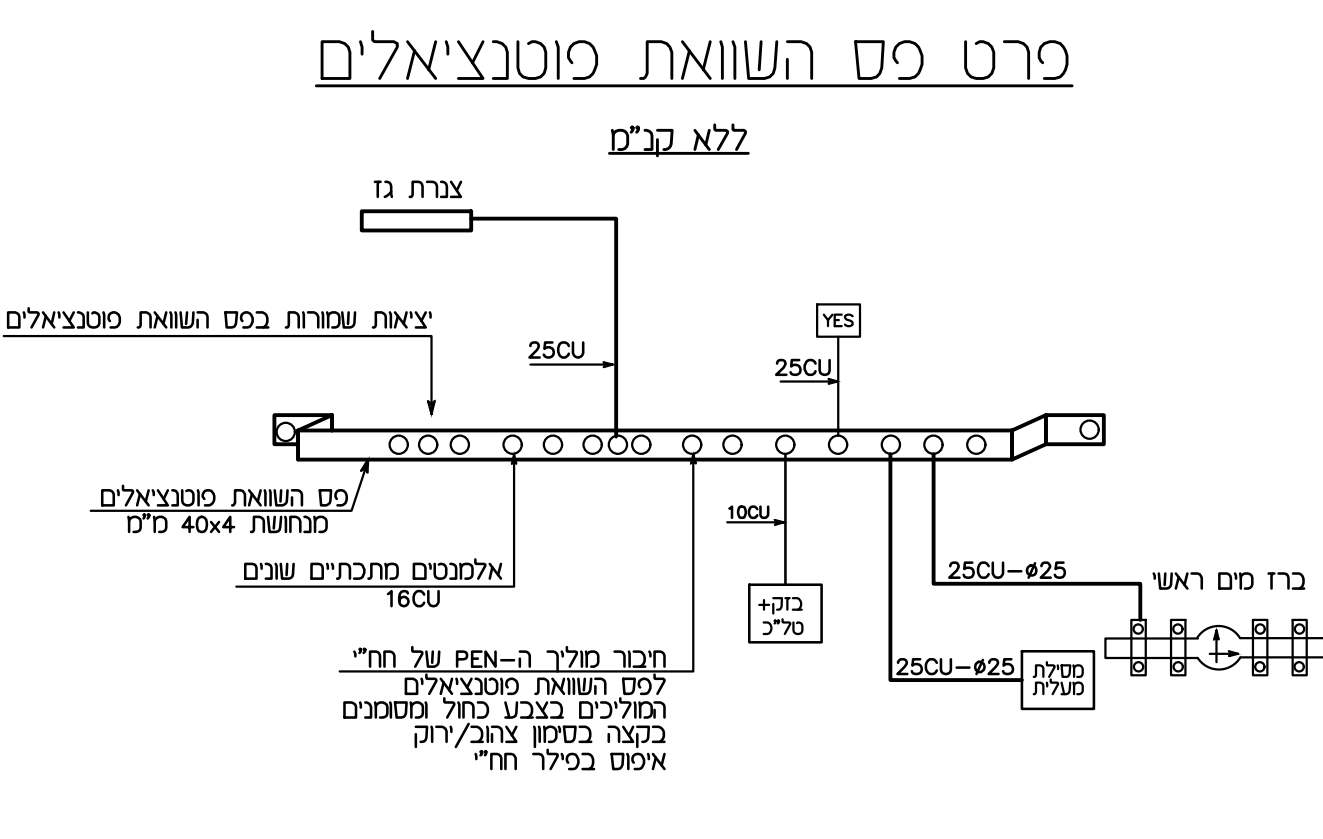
פרט פס השוואת פוטנציאלים

ללא קנ"מ

צנרת גז

יציאות שמורות בפס השוואת פוטנציאלים

25CU

YES

25CU

פס השוואת פוטנציאלים
מנחושת 40x4 מ"מ

10CU

אלמנטים מתכתיים שונים
16CU

25CU-ø25

ברז מים ראשי

בזק+
טל"כ

חיבור מוליך ה-PEN של חח"י
לפס השוואת פוטנציאלים
המוליכים בצבע כחול ומסומנים
בקצה בסימון צהוב/ירוק
איפוס בפילר חח"י

25CU-ø25

מסילת
מעלית